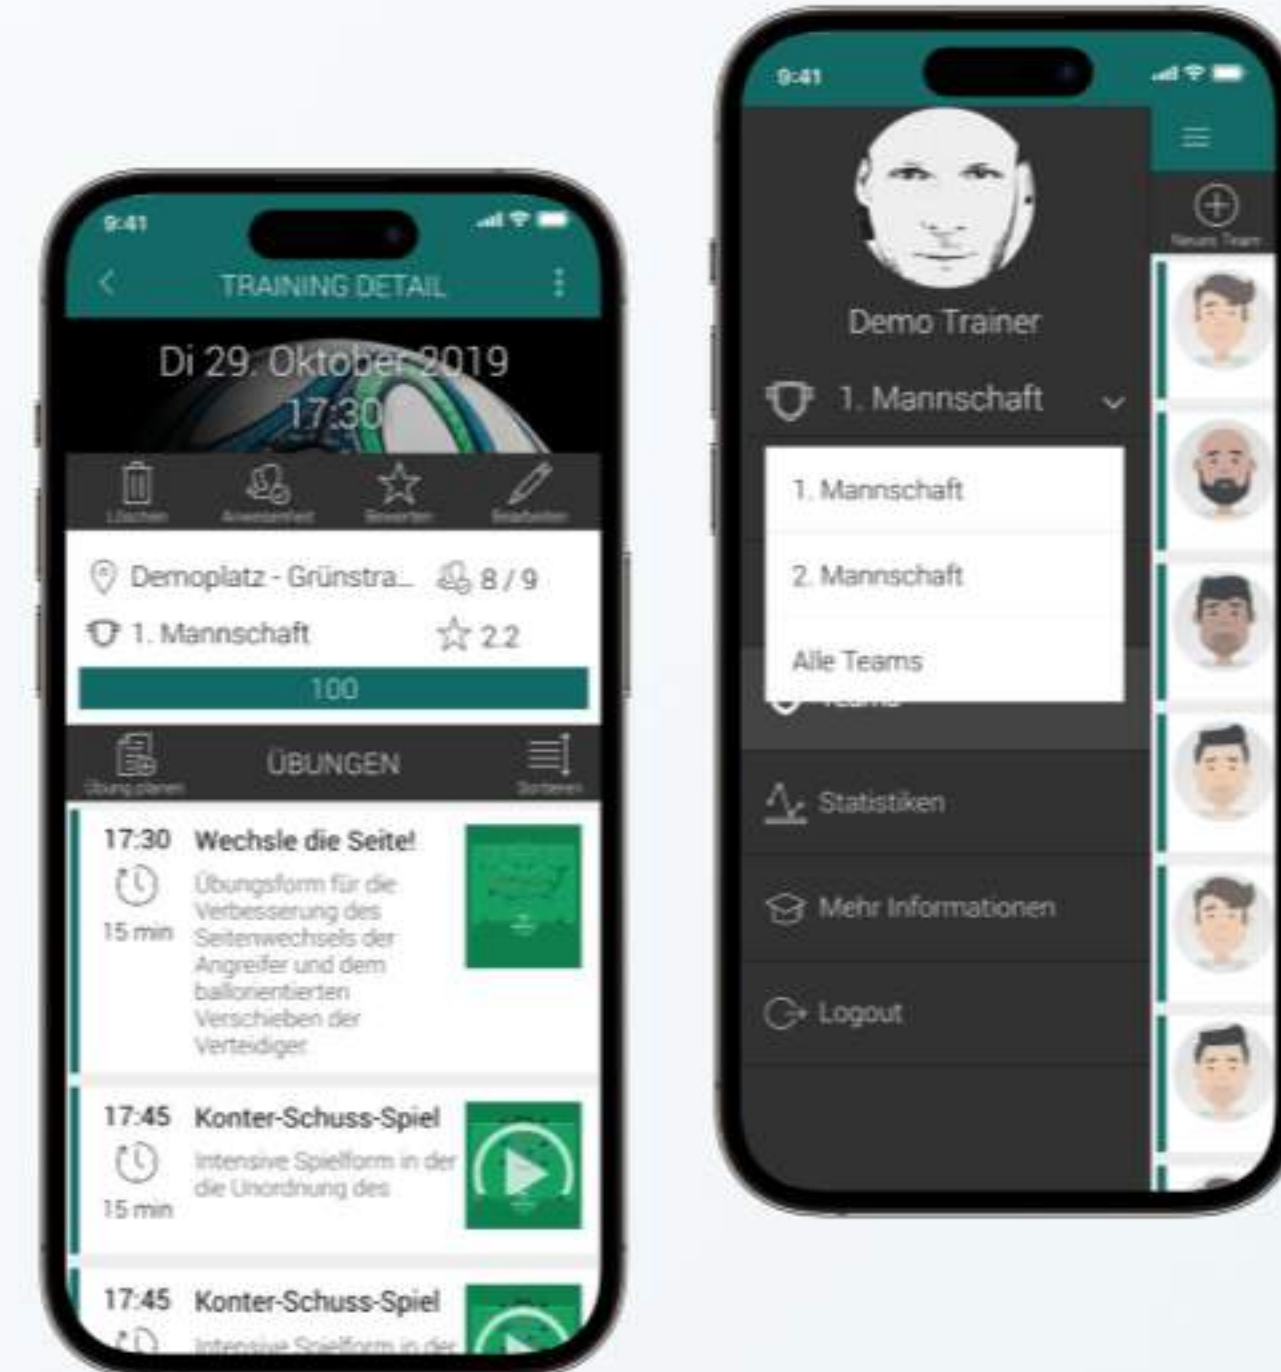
9:41

TRAINING DETAIL

Di 29. Oktober 2019
17:30

Löschen Anwesenheit Bewerten Bearbeiten

Demoplatz - Grünstra... 8 / 9
1. Mannschaft 2.2

100

Übung planen ÜBUNGEN Sortieren

17:30 Wechsle die Seite!
15 min
Übungsform für die Verbesserung des Seitenwechsels der Angreifer und dem ballorientierten Verschieben der Verteidiger

17:45 Konter-Schuss-Spiel
15 min
Intensive Spielform in der die Unordnung des

17:45 Konter-Schuss-Spiel
Intensive Spielform in der

9:41

Demo Trainer

1. Mannschaft

1. Mannschaft
2. Mannschaft
Alle Teams

Teams

Statistiken

Mehr Informationen

Logout

Neues Team